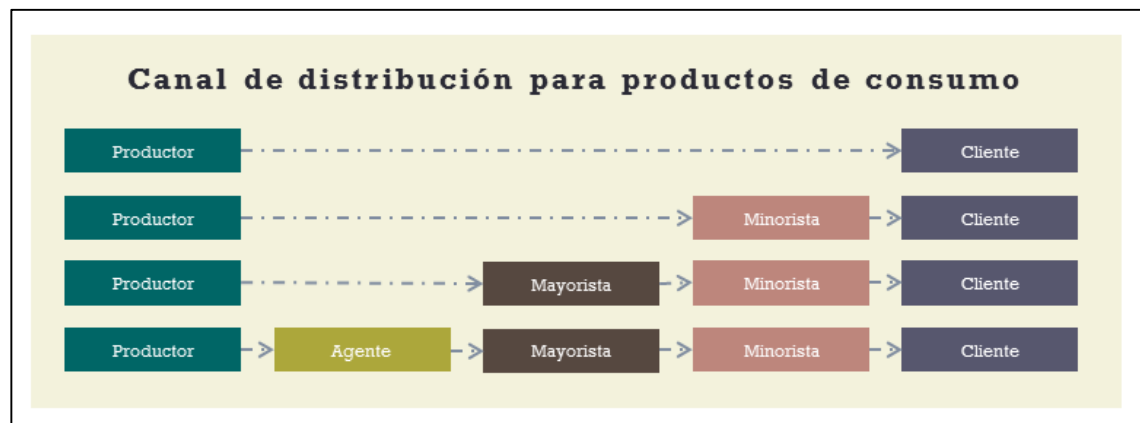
Canal de distribución para productos de consumo

Productor → Cliente

Productor → Minorista → Cliente

Productor → Mayorista → Minorista → Cliente

Productor → Agente → Mayorista → Minorista → Cliente